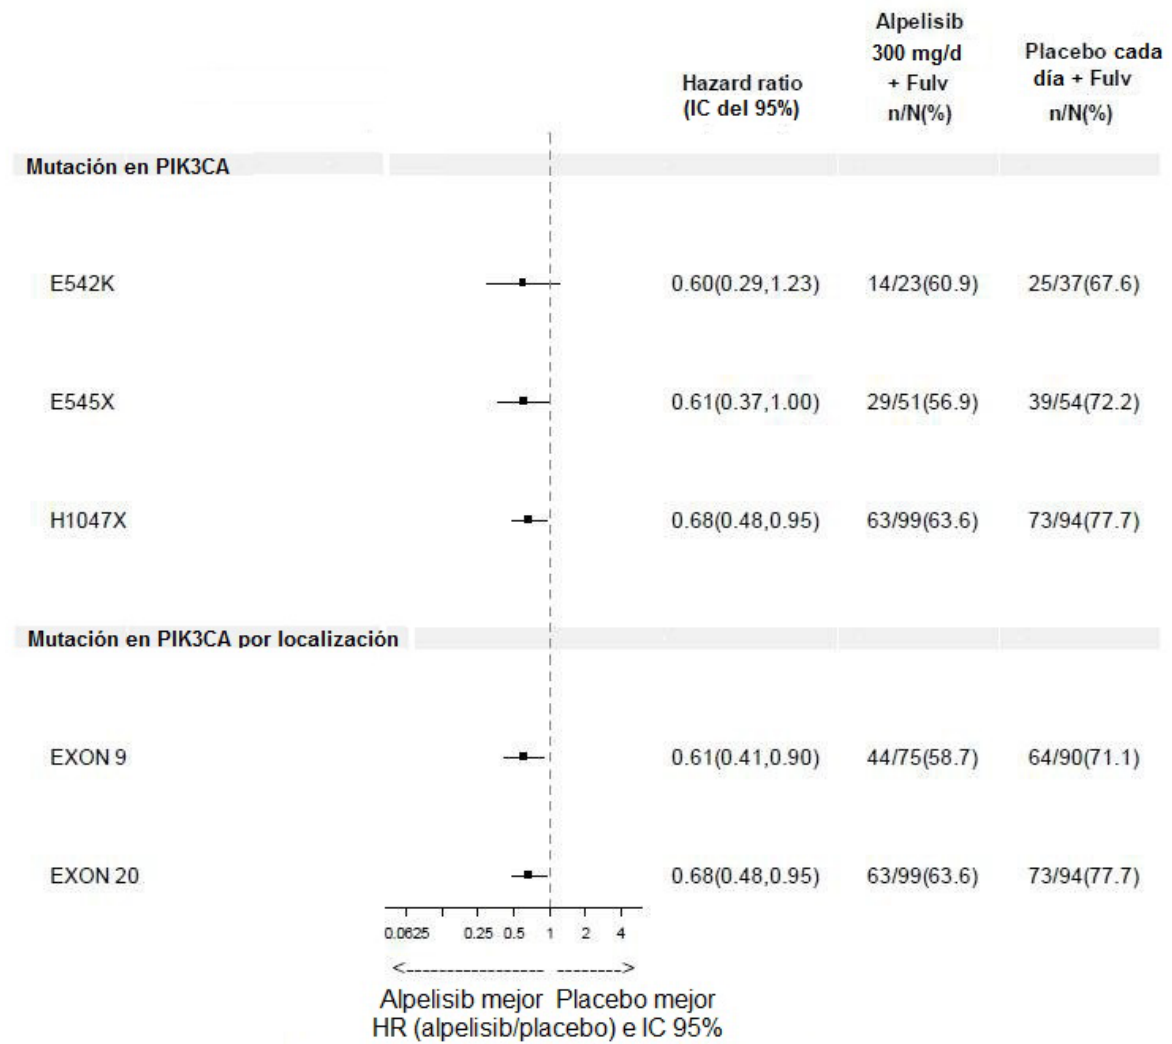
| | Hazard ratio (IC del 95%) | Alpelisib 300 mg/d + Fulv n/N(%) | Placebo cada día + Fulv n/N(%) |
|---|---|---|---|
| **Mutación en PIK3CA** | | | |
| E542K | 0.60(0.29,1.23) | 14/23(60.9) | 25/37(67.6) |
| E545X | 0.61(0.37,1.00) | 29/51(56.9) | 39/54(72.2) |
| H1047X | 0.68(0.48,0.95) | 63/99(63.6) | 73/94(77.7) |
| **Mutación en PIK3CA por localización** | | | |
| EXON 9 | 0.61(0.41,0.90) | 44/75(58.7) | 64/90(71.1) |
| EXON 20 | 0.68(0.48,0.95) | 63/99(63.6) | 73/94(77.7) |

0.0625 0.25 0.5 1 2 4

<------------------ -------->

Alpelisib mejor Placebo mejor
HR (alpelisib/placebo) e IC 95%